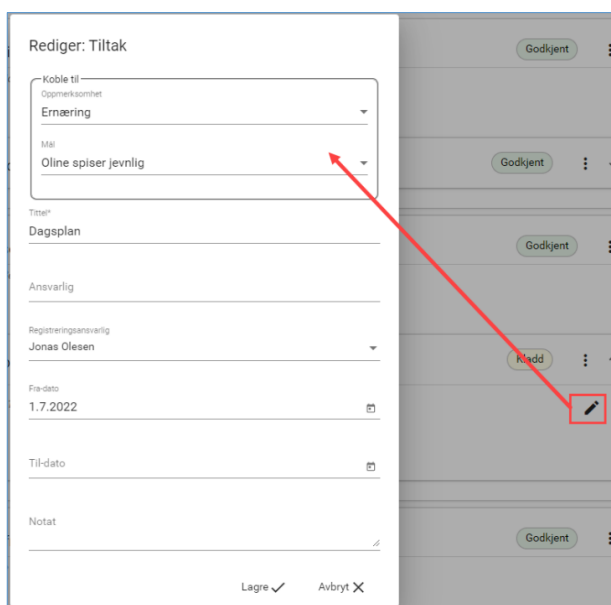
Rediger: Tiltak

Koble til

Oppmerksomhet
Ernæring

Mål
Oline spiser jevnlig

Tittel*
Dagsplan

Ansvarlig

Registreringsansvarlig
Jonas Olesen

Fra-dato
1.7.2022

Til-dato

Notat

Lagre ✓ Avbryt ✕

Godkjent

Godkjent

Godkjent

Kladd

Godkjent